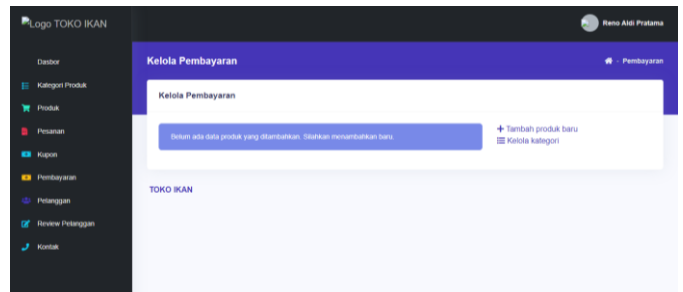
Logo TOKO IKAN

Reno Aldi Pratama

Dasbor
Kategori Produk
Produk
Pesanan
Kupon
Pembayaran
Pelanggan
Review Pelanggan
Kontak

Kelola Pembayaran

Pembayaran

Kelola Pembayaran

Belum ada data produk yang ditambahkan. Silahkan menambahkan baru.

+ Tambah produk baru
Kelola kategori

TOKO IKAN